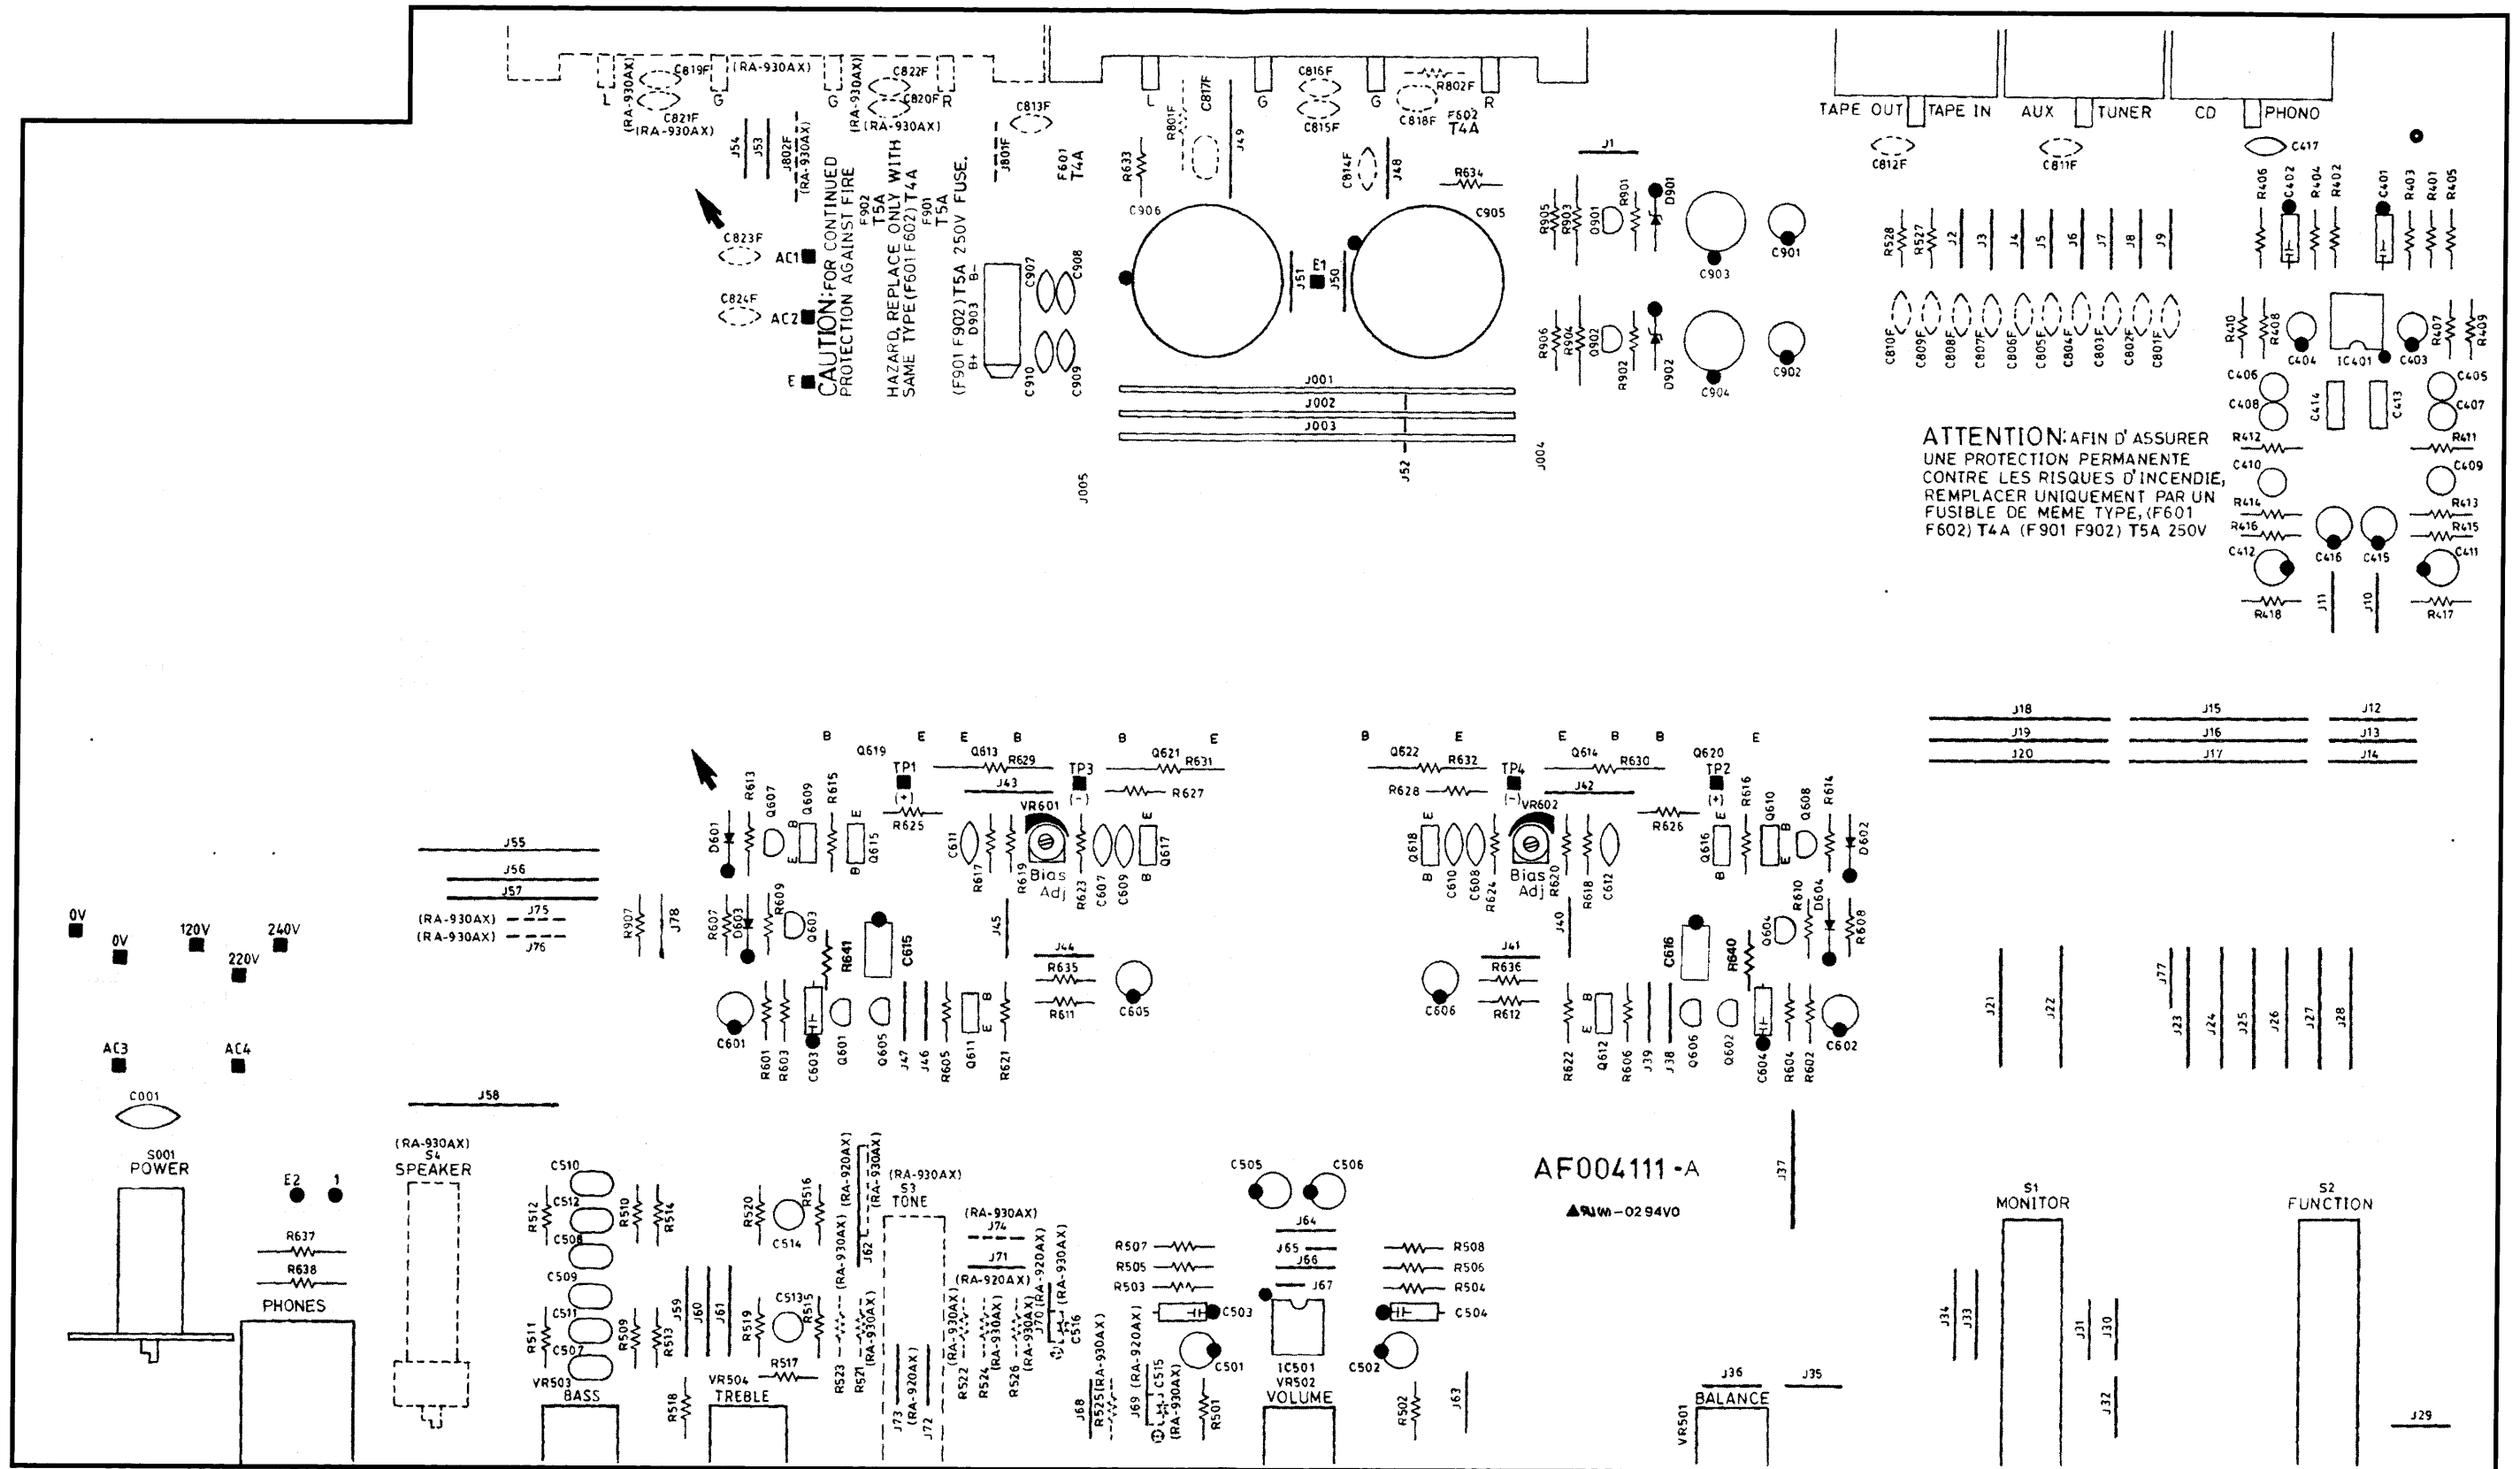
L (RA-930AX) C819F (RA-930AX) G C821F (RA-930AX) G (RA-930AX) C822F C820F R (RA-930AX) C813F

J54 J53 J802F (RA-930AX) J801F F601 T4A

CAUTION: FOR CONTINUED PROTECTION AGAINST FIRE HAZARD, REPLACE ONLY WITH SAME TYPE (F601 F602) T4A (F901 F902) T5A 250V FUSE.

F902 T5A F901 T5A

C823F AC1 C824F AC2 E

D903 B- B+ C907 C908 C910 C909

L R633 R801F C817F J49 G C816F C815F G C818F R802F R F602 T4A C814F J48 R634

C906 J51 E1 J50 C905

J001 J002 J003 J004 J005 J52

J1 R905 R903 Q901 R901 D901 C903 C901 R906 R904 Q902 R902 D902 C904 C902

TAPE OUT TAPE IN AUX TUNER CD PHONO

C812F C811F C417

R528 R527 J2 J3 J4 J5 J6 J7 J8 J9

R406 C402 R404 R402 C401 R403 R401 R405

C810F C809F C808F C807F C806F C805F C804F C803F C802F C801F

R410 R408 C404 IC401 C403 R407 R409

C406 C408 C414 C413 C405 C407

ATTENTION: AFIN D' ASSURER UNE PROTECTION PERMANENTE CONTRE LES RISQUES D'INCENDIE, REMPLACER UNIQUEMENT PAR UN FUSIBLE DE MEME TYPE, (F601 F602) T4A (F901 F902) T5A 250V

R412 R411 C410 C409 R414 R413 R416 R415 C412 C416 C415 C411 R418 J11 J10 R417

J18 J19 J20 J15 J16 J17 J12 J13 J14

B Q619 E E B B E TP1 (+) Q613 R629 TP3 (-) Q621 R631 J43 R627 R625 VR601

R613 Q607 Q609 R615 E B E B D601 Q615 C611 R617 R619 Bias Adj R623 C607 C609 Q617 E B

J55 J56 J57 (RA-930AX) J75 (RA-930AX) J76 R907 J78

R607 D603 R609 Q603 R641 C615 J45 J44 R635 R611 C605

C601 R601 R603 C603 Q601 Q605 J47 J46 R605 Q611 E B R621

B Q622 E E B B Q620 E R632 TP4 (-) Q614 R630 TP2 (+) R628 VR602 J42 R626

Q618 E B C610 C608 R624 Bias Adj R620 R618 C612 Q616 E B R616 Q610 E Q608 R614 D602

J40 J41 R636 R612 C606 C616 R640 Q604 R610 D604 R608

R622 E B Q612 R606 J39 J38 Q606 Q602 C604 R604 R602 C602

0V 0V 120V 240V 220V AC3 AC4 C001

S001 POWER E2 1 R637 R638 PHONES

J58 (RA-930AX) S4 SPEAKER

C510 C512 R512 R510 R514 C508 C509 C511 R511 C507 R509 R513 VR503 BASS

R520 R516 C514 J59 J60 J61 R519 C513 R515 R517 VR504 TREBLE R518

R523 R521 (RA-930AX) (RA-920AX) (RA-930AX) J62 (RA-930AX) (RA-930AX) S3 TONE J73 (RA-920AX) J72

(RA-930AX) J74 J71 (RA-920AX) R522 (RA-930AX) R524 (RA-930AX) R526 (RA-920AX) J70 (RA-920AX) (RA-930AX) C516

J68 R525 (RA-930AX) J69 (RA-920AX) C515 (RA-930AX)

R507 R505 R503 C503 C501 R501 C505 C506 J64 J65 J66 J67 IC501 VR502 VOLUME

R508 R506 R504 C504 C502 R502 J63

AF004111-A

APUM-0294V0

J37

J36 J35 VR501 BALANCE

J21 J22 J77 J23 J24 J25 J26 J27 J28

S1 MONITOR S2 FUNCTION J34 J33 J31 J30 J32 J29